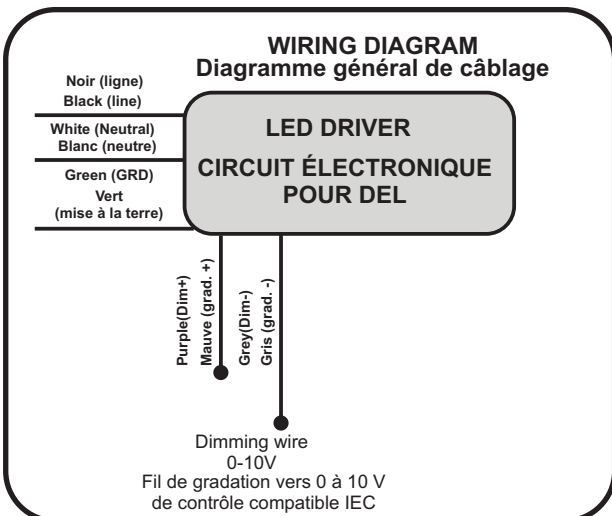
WIRING DIAGRAM
Diagramme général de câblage

Noir (ligne)
Black (line)

White (Neutral)
Blanc (neutre)

Green (GRD)
Vert
(mise à la terre)

LED DRIVER

CIRCUIT ÉLECTRONIQUE POUR DEL

Purple(Dim+)
Mauve (grad. +)

Grey(Dim-)
Gris (grad. -)

Dimming wire
0-10V
Fil de gradation vers 0 à 10 V
de contrôle compatible IEC